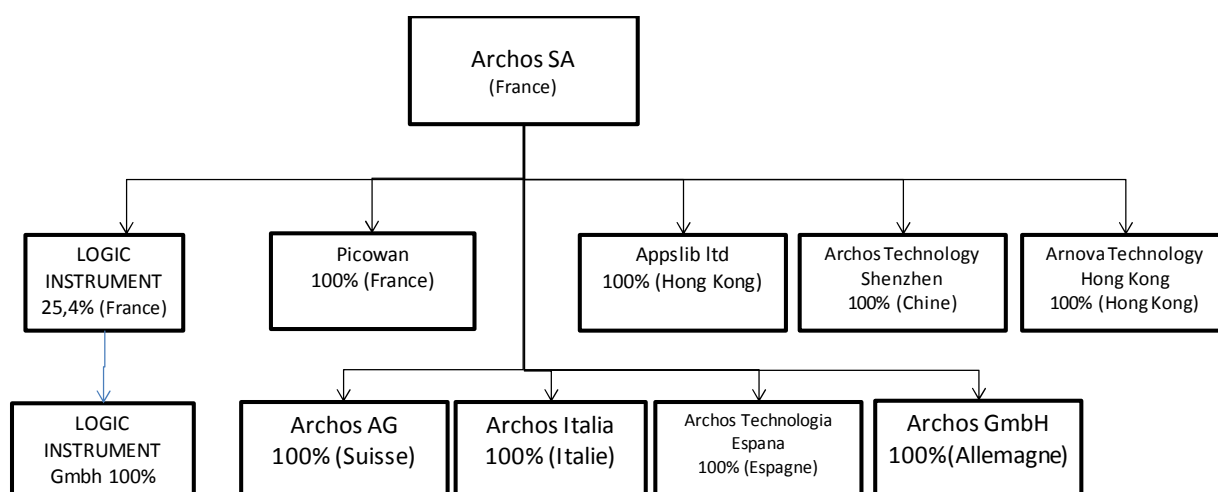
Archos SA
(France)

LOGIC INSTRUMENT
25,4% (France)

Picowan
100% (France)

Appslib ltd
100% (Hong Kong)

Archos Technology
Shenzhen
100% (Chine)

Arnova Technology
Hong Kong
100% (Hong Kong)

LOGIC INSTRUMENT
Gmbh 100%

Archos AG
100% (Suisse)

Archos Italia
100% (Italie)

Archos Technologia
Espana
100% (Espagne)

Archos GmbH
100%(Allemagne)